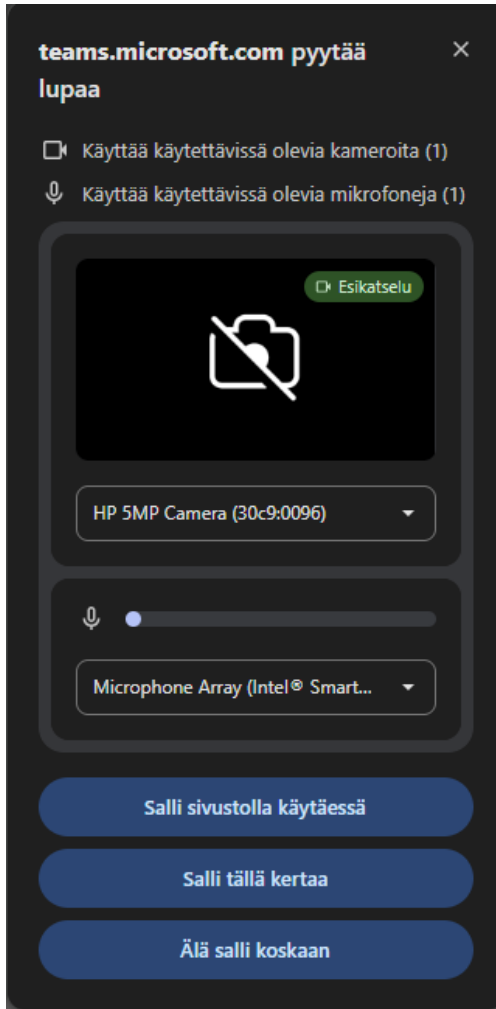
teams.microsoft.com pyytää lupaa

×

Käyttää käytettävissä olevia kameroita (1)

Käyttää käytettävissä olevia mikrofoneja (1)

Esikatselu

HP 5MP Camera (30c9:0096)

Microphone Array (Intel® Smart...

Salli sivustolla käytäessä

Salli tällä kertaa

Älä salli koskaan